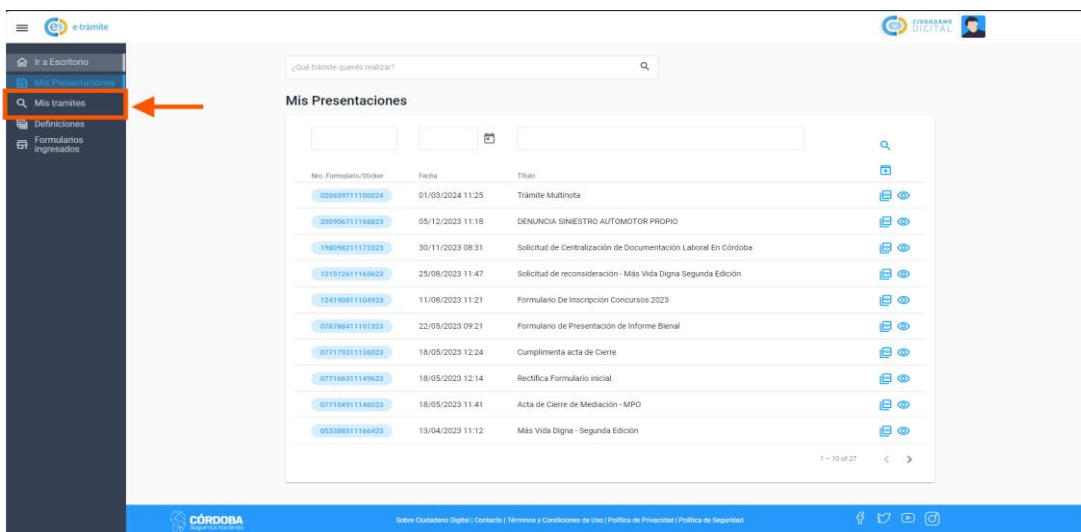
e-trámite

CIUDADANO DIGITAL

Ir a Escritorio
Mis Presentaciones
Mis tramites
Definiciones
Formularios ingresados

¿Qué trámite querés realizar?

Mis Presentaciones

| Nro. Formulario/Sticker | Fecha | Título |
|---|---|---|
| 020659711100024 | 01/03/2024 11:25 | Trámite Multinota |
| 200906711188823 | 05/12/2023 11:18 | DENUNCIA SINIESTRO AUTOMOTOR PROPIO |
| 198098211173323 | 30/11/2023 08:31 | Solicitud de Centralización de Documentación Laboral En Córdoba |
| 131512611165623 | 25/08/2023 11:47 | Solicitud de reconsideración - Más Vida Digna Segunda Edición |
| 124190811104923 | 11/08/2023 11:21 | Formulario De Inscripción Concursos 2023 |
| 078788411151323 | 22/05/2023 09:21 | Formulario de Presentación de Informe Bienal |
| 077179311136023 | 18/05/2023 12:24 | Cumplimenta acta de Cierre |
| 077166311149623 | 18/05/2023 12:14 | Rectifica Formulario inicial |
| 077104911146023 | 18/05/2023 11:41 | Acta de Cierre de Mediación - MPO |
| 053388511166423 | 13/04/2023 11:12 | Más Vida Digna - Segunda Edición |

1 – 10 of 27

CÓRDOBA

Sobre Ciudadano Digital | Contacto | Términos y Condiciones de Uso | Política de Privacidad | Política de Seguridad